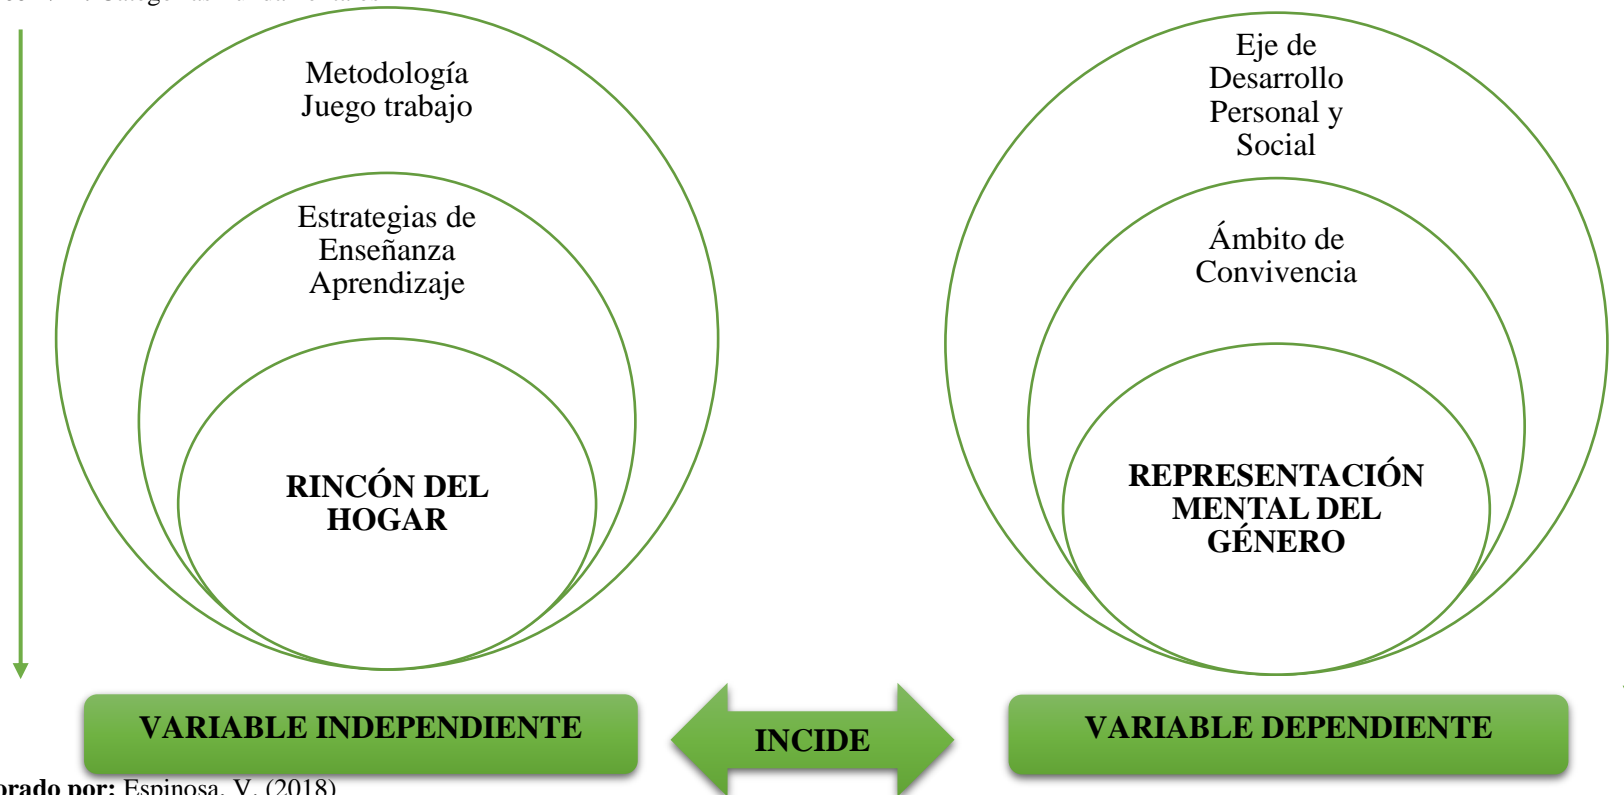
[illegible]

Metodología Juego trabajo

Estrategias de Enseñanza Aprendizaje

RINCÓN DEL HOGAR

Eje de Desarrollo Personal y Social

Ámbito de Convivencia

REPRESENTACIÓN MENTAL DEL GÉNERO

VARIABLE INDEPENDIENTE

INCIDE

VARIABLE DEPENDIENTE

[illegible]orado por: Espinosa, V. (2018)